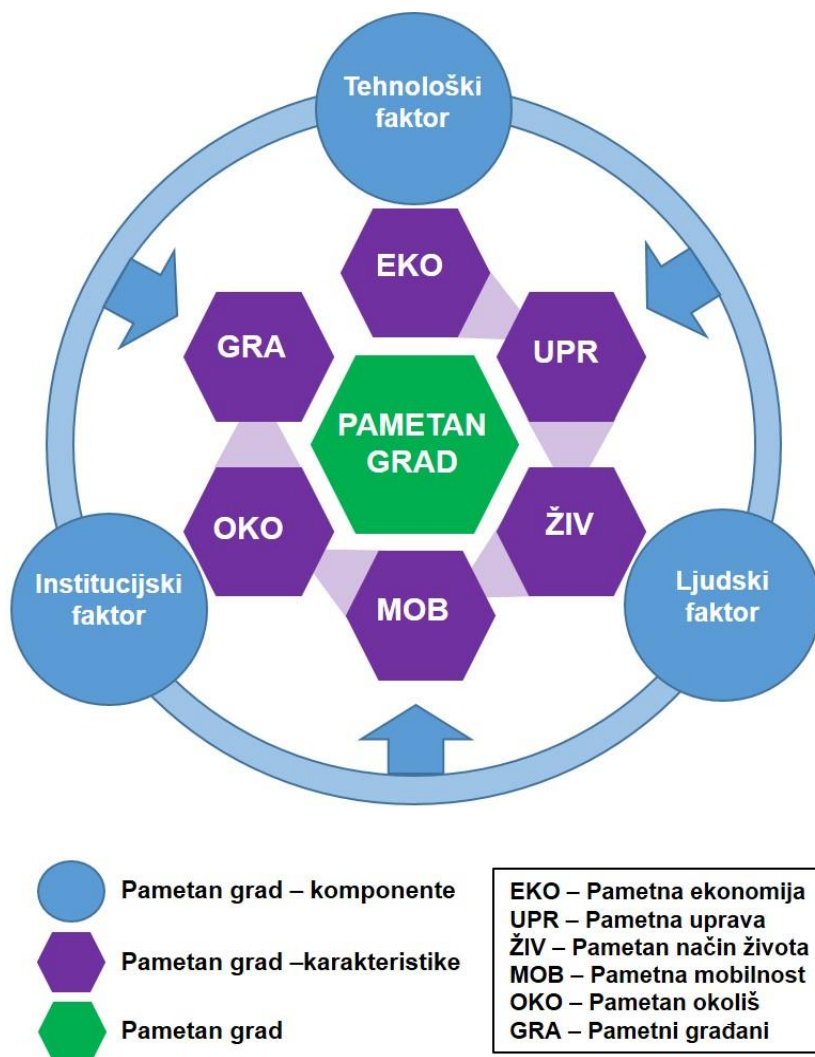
Tehnološki faktor

EKO

GRA

UPR

PAMETAN GRAD

OKO

ŽIV

Institucijski faktor

MOB

Ljudski faktor

Pametan grad – komponente

Pametan grad –karakteristike

Pametan grad

EKO – Pametna ekonomija
UPR – Pametna uprava
ŽIV – Pametan način života
MOB – Pametna mobilnost
OKO – Pametan okoliš
GRA – Pametni građani